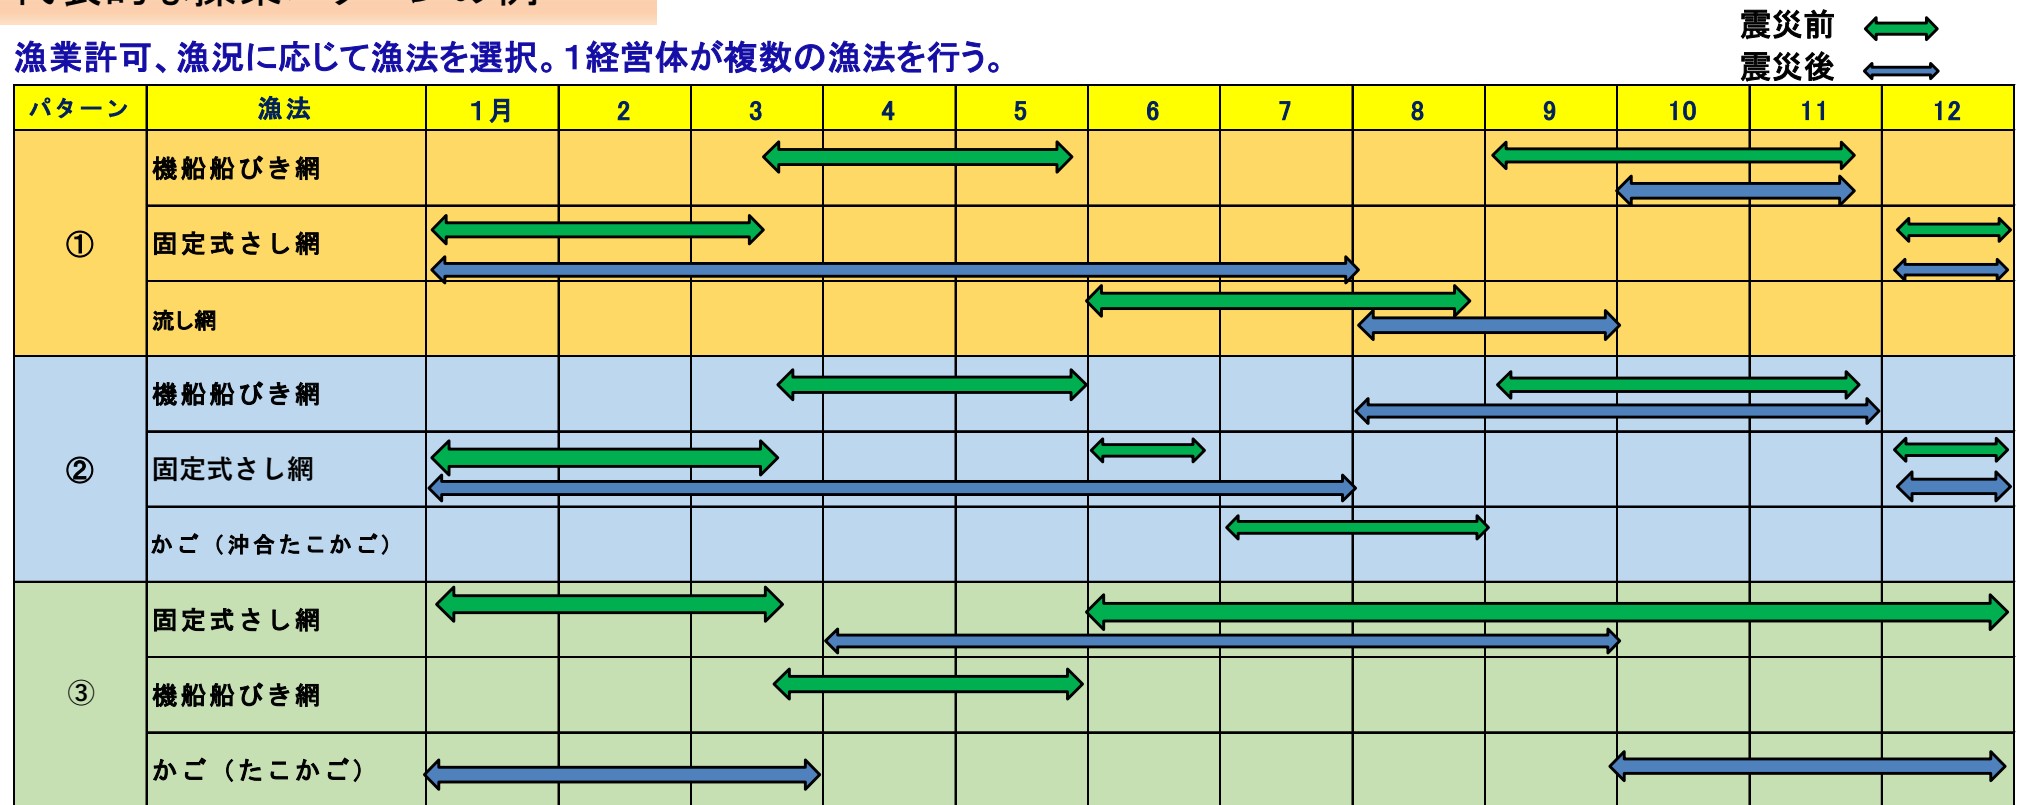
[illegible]

漁業許可、漁況に応じて漁法を選択。1経営体が複数の漁法を行う。

震災前
震災後

| パターン | 漁法 | 1月 | 2 | 3 | 4 | 5 | 6 | 7 | 8 | 9 | 10 | 11 | 12 |
|---|---|---|---|---|---|---|---|---|---|---|---|---|---|
| ① | 機船船びき網 | | | | | | | | | | | | |
| | 固定式さし網 | | | | | | | | | | | | |
| | 流し網 | | | | | | | | | | | | |
| ② | 機船船びき網 | | | | | | | | | | | | |
| | 固定式さし網 | | | | | | | | | | | | |
| | かご（沖合たこかご） | | | | | | | | | | | | |
| ③ | 固定式さし網 | | | | | | | | | | | | |
| | 機船船びき網 | | | | | | | | | | | | |
| | かご（たこかご） | | | | | | | | | | | | |